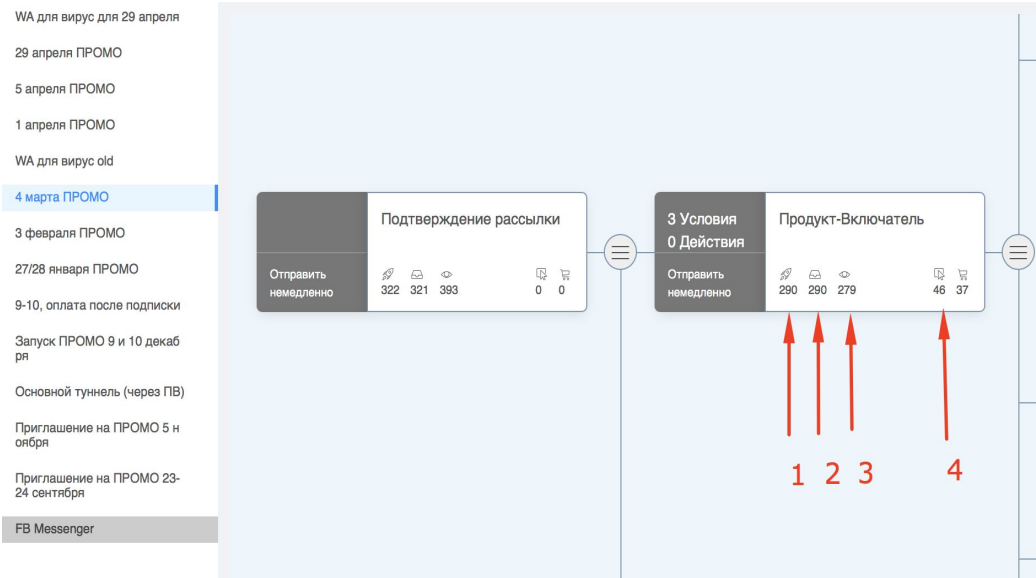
WA для вирус для 29 апреля

29 апреля ПРОМО

5 апреля ПРОМО

1 апреля ПРОМО

WA для вирус old

4 марта ПРОМО

3 февраля ПРОМО

27/28 января ПРОМО

9-10, оплата после подписки

Запуск ПРОМО 9 и 10 декабря

Основной туннель (через ПВ)

Приглашение на ПРОМО 5 ноября

Приглашение на ПРОМО 23-24 сентября

FB Messenger

Подтверждение рассылки

Отправить немедленно

322 321 393 0 0

3 Условия
0 Действия

Продукт-Включатель

Отправить немедленно

290 290 279 46 37

1 2 3 4